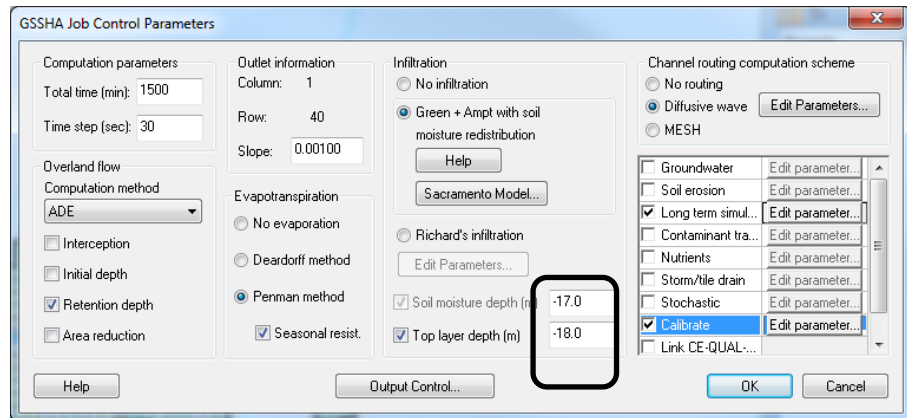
GSSHA Job Control Parameters

Computation parameters
Total time (min): 1500
Time step (sec): 30

Overland flow
Computation method
ADE
Interception
Initial depth
Retention depth
Area reduction

Outlet information
Column: 1
Row: 40
Slope: 0.00100

Evapotranspiration
No evaporation
Deardorff method
Penman method
Seasonal resist.

Infiltration
No infiltration
Green + Ampt with soil moisture redistribution
Help
Sacramento Model...
Richard's infiltration
Edit Parameters...
Soil moisture depth (m) -17.0
Top layer depth (m) -18.0

Channel routing computation scheme
No routing
Diffusive wave
Edit Parameters...
MESH

| | |
|---|---|
| Groundwater | Edit parameter... |
| Soil erosion | Edit parameter... |
| Long term simul... | Edit parameter... |
| Contaminant tra... | Edit parameter... |
| Nutrients | Edit parameter... |
| Storm/tile drain | Edit parameter... |
| Stochastic | Edit parameter... |
| Calibrate | Edit parameter... |
| Link CE-QUAL-... | |

Help
Output Control...
OK
Cancel